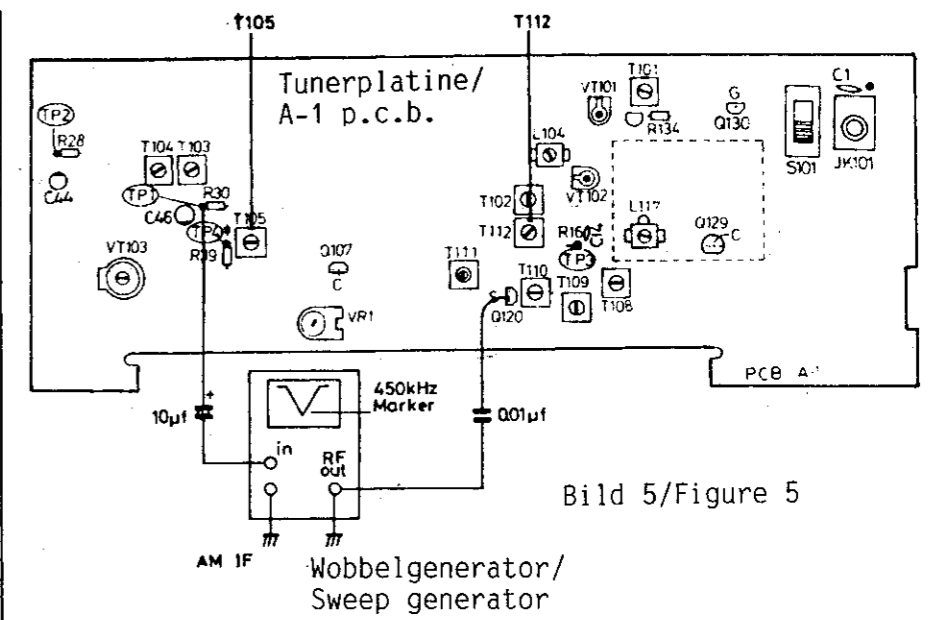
T105
T112
Tunerplatine/
A-1 p.c.b.
TP2
R28
C44
T104 T103
TP1
R30
C46
TP4
R29
T105
VT103
Q107
C
VR1
L104
T102
T112
VT102
VT101
T101
R134
G
Q130
C1
S101
JK101
L117
Q129
C
R16
TP3
T111
T110
T109
T108
Q120
PCB A-1
10µf
450kHz
Marker
0.01µf
in
RF
out
Bild 5/Figure 5
AM IF
Wobbelgenerator/
Sweep generator